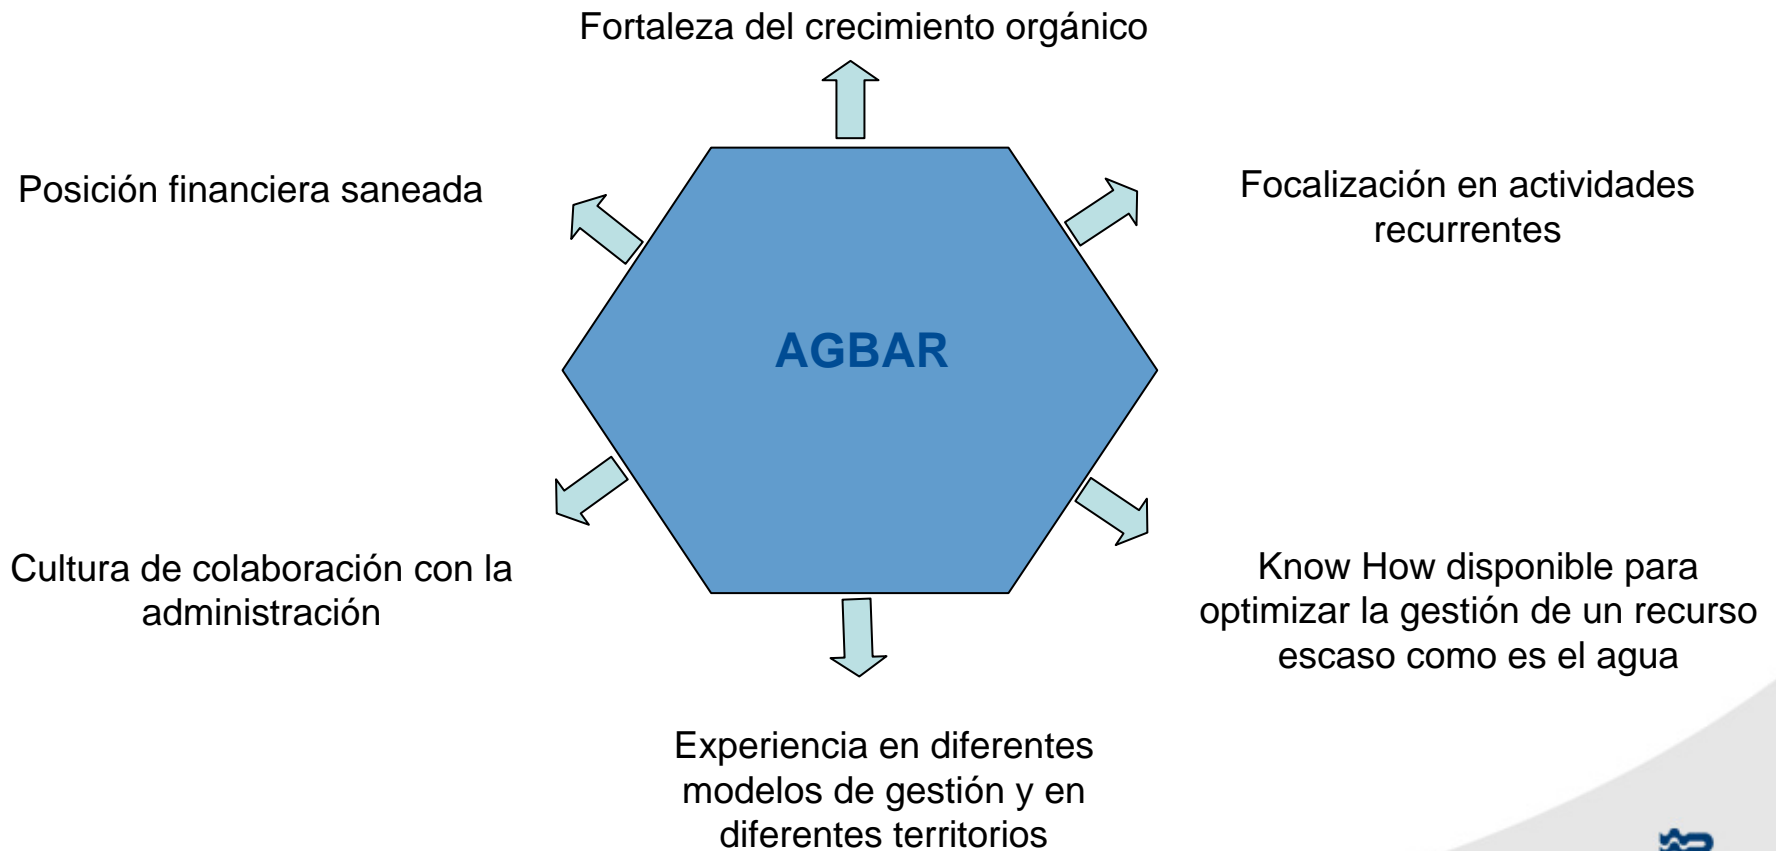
Fortaleza del crecimiento orgánico

Posición financiera saneada

Focalización en actividades recurrentes

AGBAR

Cultura de colaboración con la administración

Know How disponible para optimizar la gestión de un recurso escaso como es el agua

Experiencia en diferentes modelos de gestión y en diferentes territorios